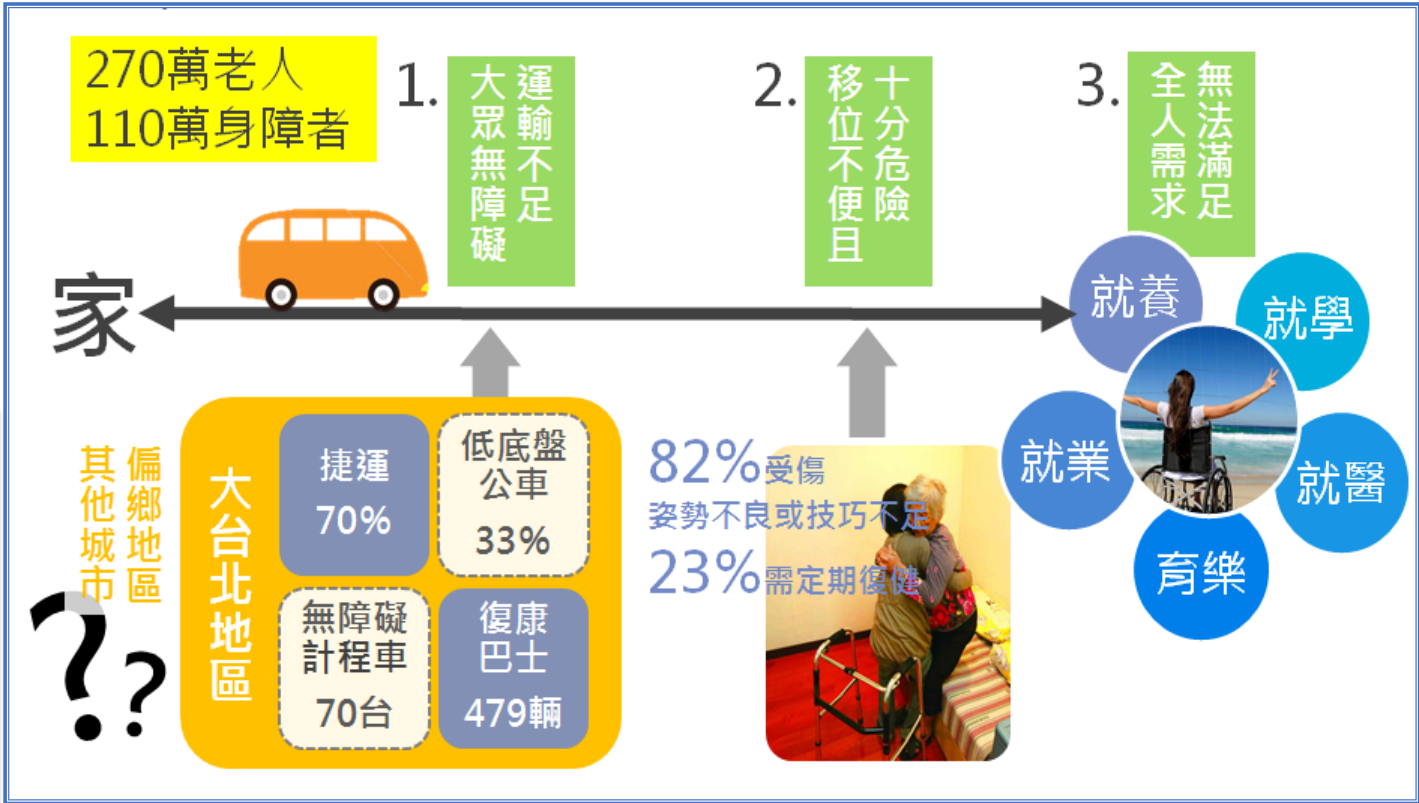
270萬老人
110萬身障者

1. 運輸不足
大眾無障礙

2. 十分危險
移位不便且

3. 無法滿足
全人需求

家

就養
就學
就業
就醫
育樂

偏鄉地區
其他城市

大台北地區

| 捷運 70% | 低底盤公車 33% |
|---|---|
| 無障礙計程車 70台 | 復康巴士 479輛 |

82%受傷
姿勢不良或技巧不足
23%需定期復健